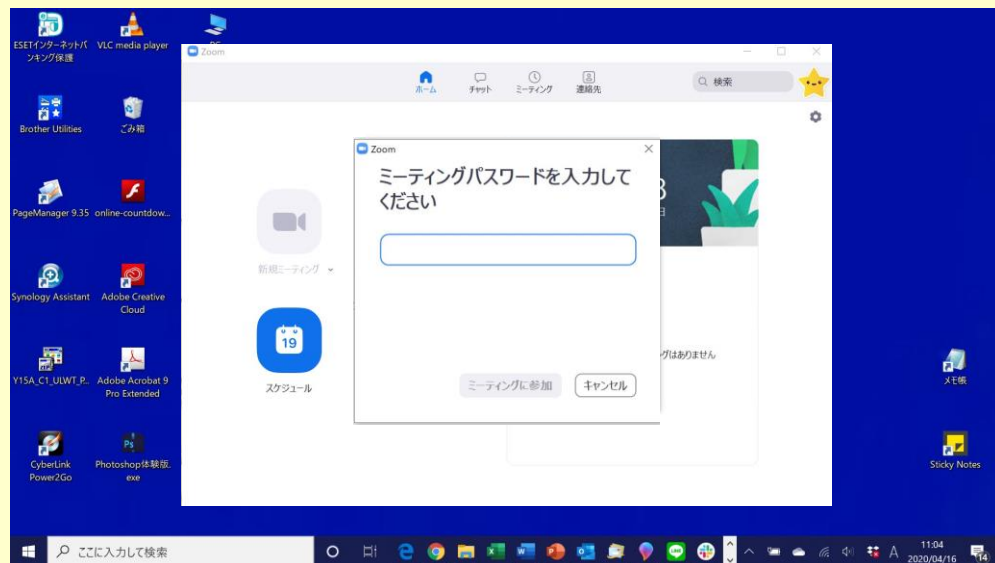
ESETインターネットバンキング保護
VLC media player
Brother Utilities
ごみ箱
PageManager 9.35
online-countdow...
Synology Assistant
Adobe Creative Cloud
Y15A_C1_ULWT_P...
Adobe Acrobat 9 Pro Extended
CyberLink Power2Go
Photoshop体験版.exe
メモ帳
Sticky Notes

Zoom
ホーム
チャット
ミーティング
連絡先
検索
新規ミーティング
19
スケジュール
ングはありません

Zoom
ミーティングパスワードを入力してください
ミーティングに参加
キャンセル

ここに入力して検索
A
11:04
2020/04/16
14